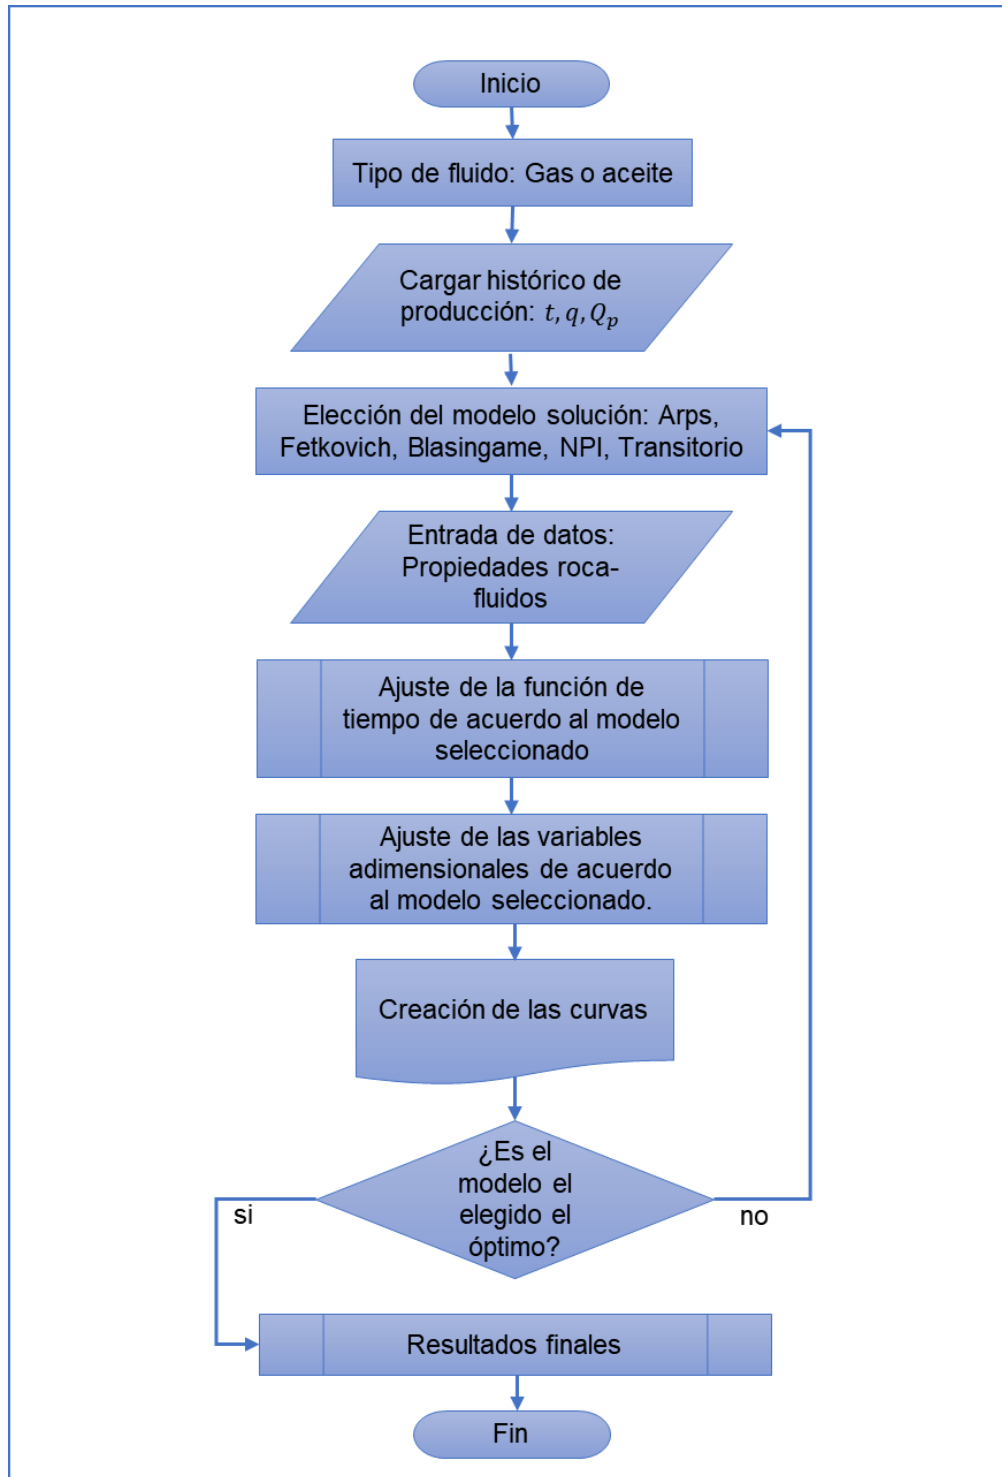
Inicio

Tipo de fluido: Gas o aceite

Cargar histórico de producción: $t, q, Q_p$

Elección del modelo solución: Arps, Fetkovich, Blasingame, NPI, Transitorio

Entrada de datos: Propiedades roca-fluidos

Ajuste de la función de tiempo de acuerdo al modelo seleccionado

Ajuste de las variables adimensionales de acuerdo al modelo seleccionado.

Creación de las curvas

¿Es el modelo el elegido el óptimo?

si

no

Resultados finales

Fin